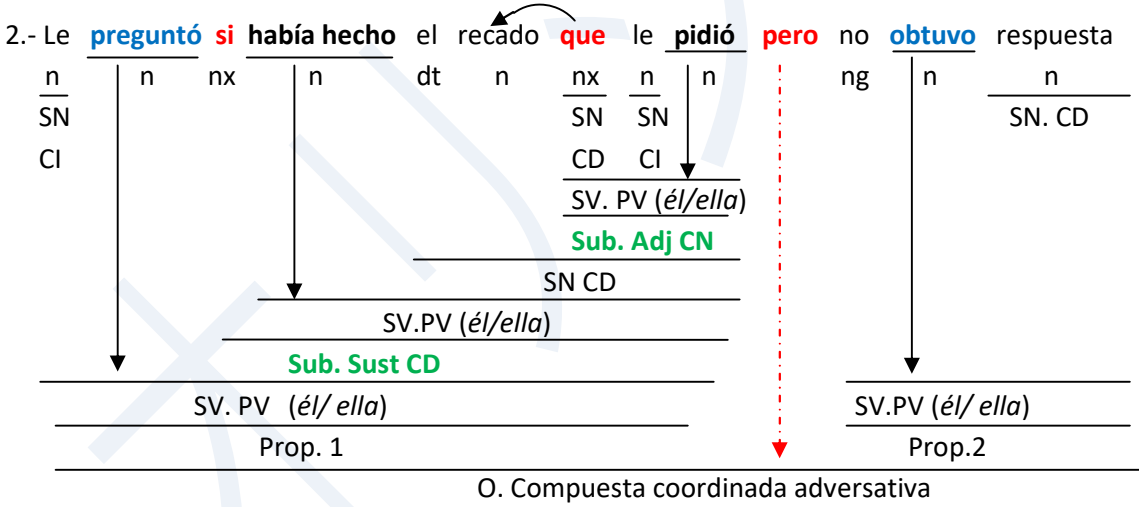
2.- Le preguntó si había hecho el recado que le pidió pero no obtuvo respuesta

n n nx n dt n nx n n ng n n

SN SN SN SN. CD

CI CD CI

SV. PV (él/ella)

Sub. Adj CN

SN CD

SV.PV (él/ella)

Sub. Sust CD

SV. PV (él/ ella) SV.PV (él/ ella)

Prop. 1 Prop.2

O. Compuesta coordinada adversativa